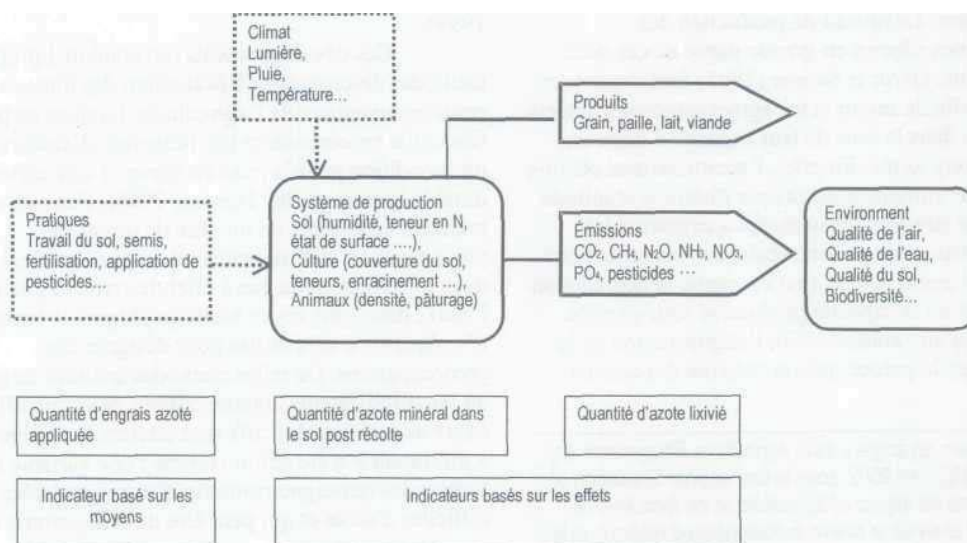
Climat
Lumière,
Pluie,
Température...

Produits
Grain, paille, lait, viande

Pratiques
Travail du sol, semis, fertilisation, application de pesticides...

Système de production
Sol (humidité, teneur en N, état de surface ....),
Culture (couverture du sol, teneurs, enracinement ...),
Animaux (densité, pâturage)

Émissions
$CO_2$, $CH_4$, $N_2O$, $NH_3$, $NO_3$, $PO_4$, pesticides ···

Environment
Qualité de l'air,
Qualité de l'eau,
Qualité du sol,
Biodiversité...

Quantité d'engrais azoté appliquée

Quantité d'azote minéral dans le sol post récolte

Quantité d'azote lixivié

Indicateur basé sur les moyens

Indicateurs basés sur les effets